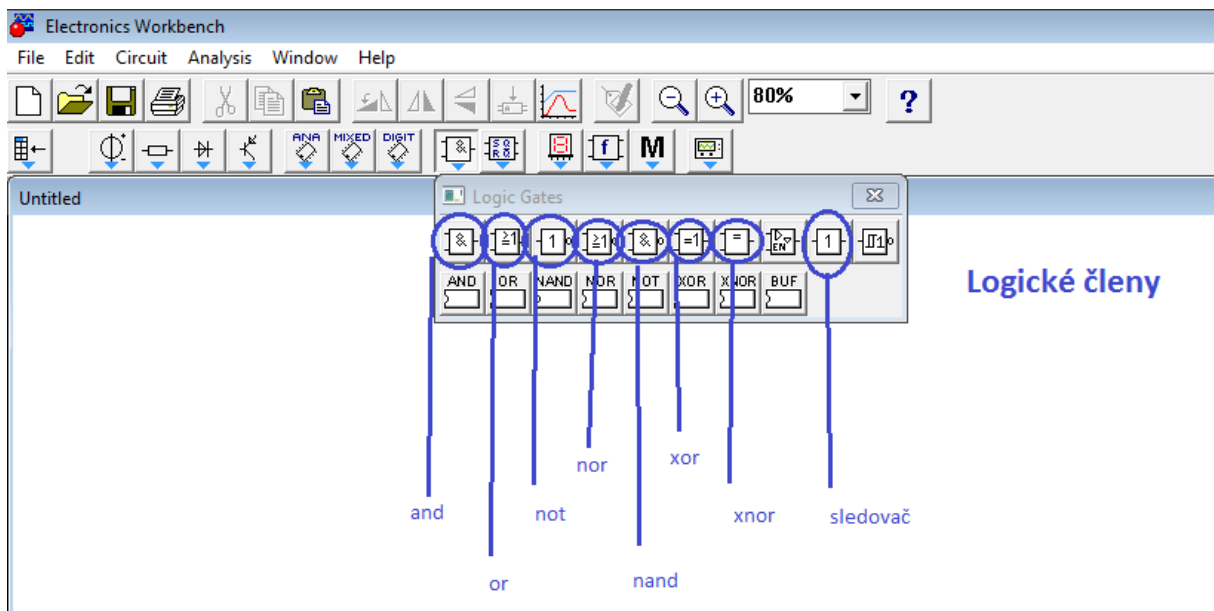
Electronics Workbench

File Edit Circuit Analysis Window Help

80%

?

ANA MIXED DIGIT

M

Untitled

Logic Gates

&

≥1

1

≥1

&

=1

=

EN

1

1

AND OR NAND NOR NOT XOR XNOR BUF

Logické členy

nor

xor

and

not

xnor

sledovač

or

nand